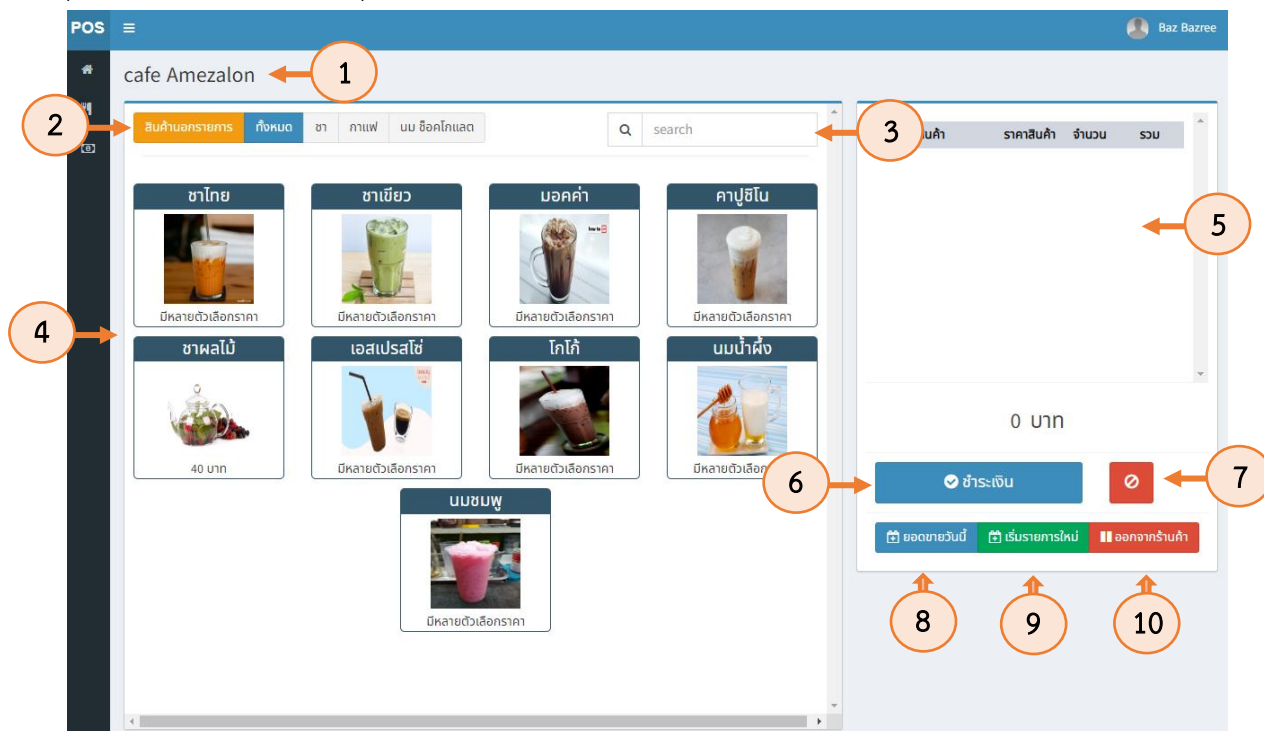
POS ≡

Baz Bazree

cafe Amezalon

1

2

สินค้านอกรายการ ทั้งหมด ชา กาแฟ นม ช็อคโกแลต

search

3

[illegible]นค้า ราคาสินค้า จำนวน รวม

5

4

ชาไทย
มีหลายตัวเลือกราคา

ชาเขียว
มีหลายตัวเลือกราคา

มอคค่า
มีหลายตัวเลือกราคา

คาปูชิโน
มีหลายตัวเลือกราคา

ชาผลไม้
40 บาท

เอสเปรสโซ่
มีหลายตัวเลือกราคา

โกโก้
มีหลายตัวเลือกราคา

นมน้ำผึ้ง
มีหลายตัวเลือก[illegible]

นมชมพู
มีหลายตัวเลือกราคา

0 บาท

6

ชำระเงิน

7

ยอดขายวันนี้ เริ่มรายการใหม่ ออกจากร้านค้า

8

9

10